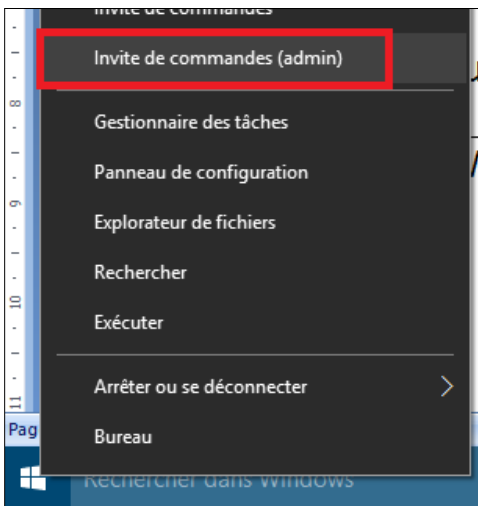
Invite de commandes
Invite de commandes (admin)
Gestionnaire des tâches
Panneau de configuration
Explorateur de fichiers
Rechercher
Exécuter
Arrêter ou se déconnecter
Bureau
8
9
10
11
Pag
Rechercher dans Windows